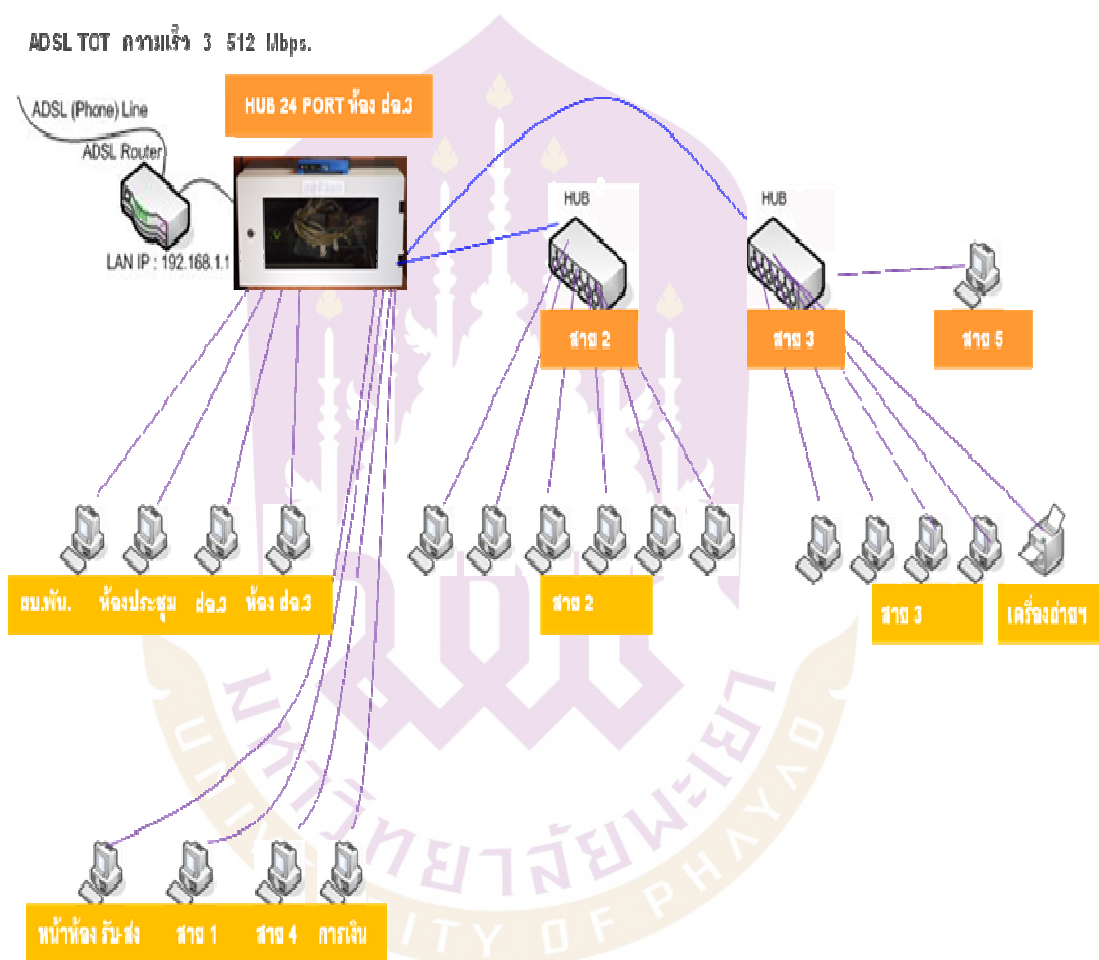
ADSL TOT ความเร็ว 3 512 Mbps.

ADSL (Phone) Line

ADSL Router

LAN IP : 192.168.1.1

HUB 24 PORT ห้อง ผอ.3

HUB

HUB

สาย 2

สาย 3

สาย 5

ผบ.พัน. ห้องประชุม ผอ.3 ห้อง ผอ.3

สาย 2

สาย 3

เครื่องถ่ายฯ

หน้าห้อง รับ-ส่ง สาย 1 สาย 4 การเงิน

มหาวิทยาลัยพะเยา
UNIVERSITY OF PHAYAO